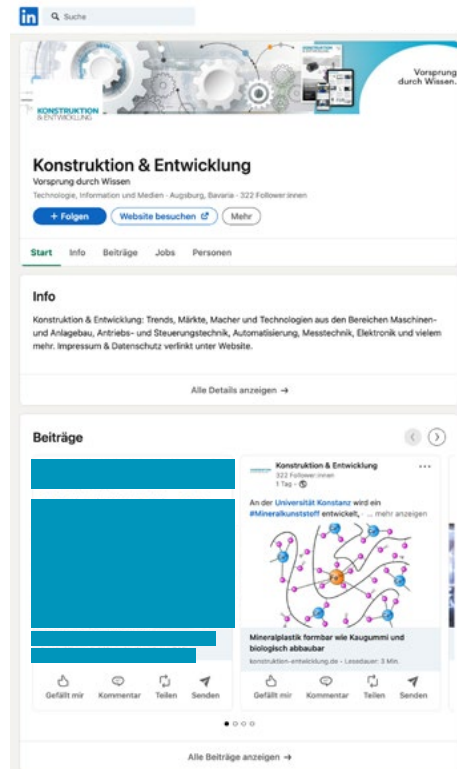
in Suche

KONSTRUKTION & ENTWICKLUNG

Vorsprung durch Wissen.

Konstruktion & Entwicklung
Vorsprung durch Wissen
Technologie, Information und Medien · Augsburg, Bavaria · 322 Follower:innen

+ Folgen
Website besuchen
Mehr

Start Info Beiträge Jobs Personen

Info

Konstruktion & Entwicklung: Trends, Märkte, Macher und Technologien aus den Bereichen Maschinen- und Anlagebau, Antriebs- und Steuerungstechnik, Automatisierung, Messtechnik, Elektronik und vielem mehr. Impressum & Datenschutz verlinkt unter Website.

Alle Details anzeigen →

Beiträge

Konstruktion & Entwicklung
322 Follower:innen
1 Tag ·

An der Universität Konstanz wird ein #Mineralkunststoff entwickelt, ... mehr anzeigen

Mineralplastik formbar wie Kaugummi und biologisch abbaubar
konstruktion-entwicklung.de · Lesedauer: 3 Min.

Gefällt mir Kommentar Teilen Senden

Gefällt mir Kommentar Teilen Senden

Alle Beiträge anzeigen →